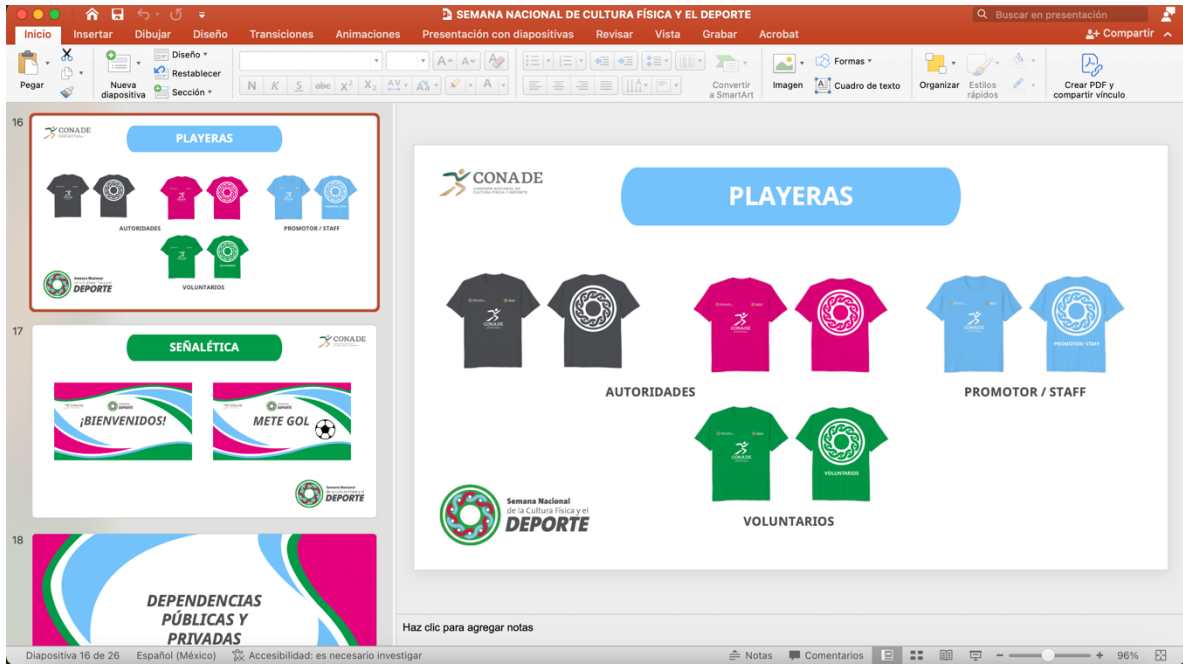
SEMANA NACIONAL DE CULTURA FÍSICA Y EL DEPORTE

Buscar en presentación

Inicio Insertar Dibujar Diseño Transiciones Animaciones Presentación con diapositivas Revisar Vista Grabar Acrobat

Compartir

Pegar

Nueva diapositiva

Diseño

Restablecer

Sección

N K S abc $X^2$ $X_2$

Convertir a SmartArt

Imagen

Formas

Cuadro de texto

Organizar

Estilos rápidos

Crear PDF y compartir vínculo

16

CONADE

PLAYERAS

AUTORIDADES

PROMOTOR / STAFF

VOLUNTARIOS

Semana Nacional de la Cultura Física y el DEPORTE

17

SEÑALÉTICA

CONADE

¡BIENVENIDOS!

METE GOL

Semana Nacional de la Cultura Física y el DEPORTE

18

DEPENDENCIAS PÚBLICAS Y PRIVADAS

CONADE
COMISIÓN NACIONAL DE CULTURA FÍSICA Y DEPORTE

PLAYERAS

CONADE

CONADE

CONADE

PROMOTOR / STAFF

AUTORIDADES

PROMOTOR / STAFF

CONADE

VOLUNTARIOS

VOLUNTARIOS

Semana Nacional de la Cultura Física y el DEPORTE

Haz clic para agregar notas

Diapositiva 16 de 26 Español (México) Accesibilidad: es necesario investigar

Notas Comentarios 96%